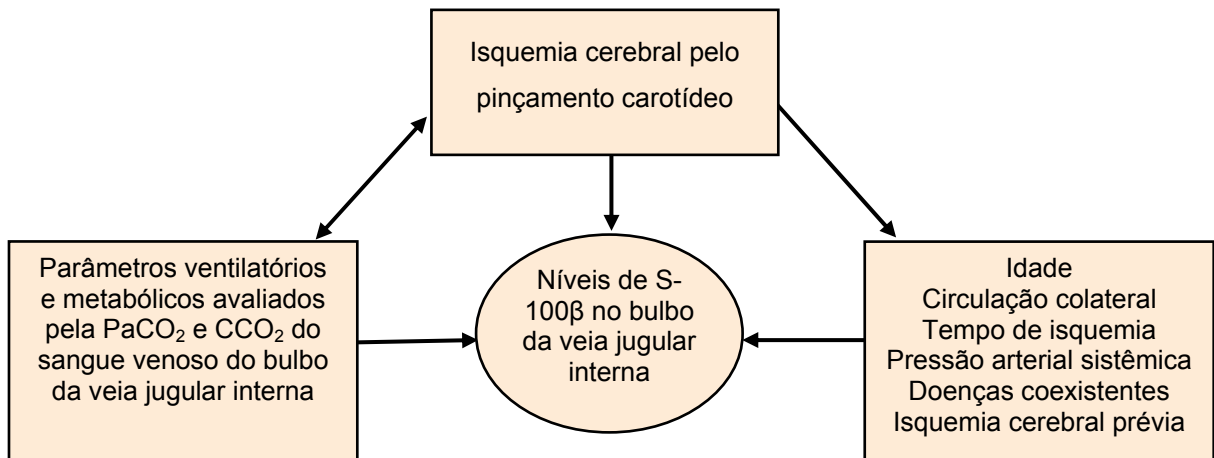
Isquemia cerebral pelo pinçamento carotídeo

Parâmetros ventilatórios e metabólicos avaliados pela $PaCO_2$ e $CCO_2$ do sangue venoso do bulbo da veia jugular interna

Níveis de S-100β no bulbo da veia jugular interna

Idade
Circulação colateral
Tempo de isquemia
Pressão arterial sistêmica
Doenças coexistentes
Isquemia cerebral prévia